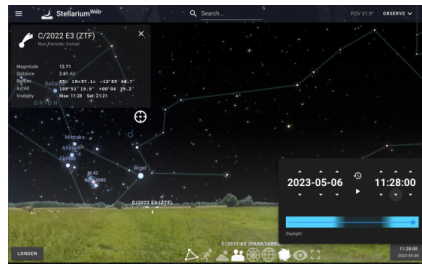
≡ Stellarium Web

Search...

FOV 31.9° OBSERVE

C/2022 E3 (ZTF)
Non-Periodic Comet

Magnitude 12.71
Distance 2.41 AU
Ra/Dec 05h 15m 37.1s +12°09' 08.8"
Az/Alt 109°53' 19.9" +06°06' 29.3"
Visibility Rise: 11:28 Set: 21:21

ORION

Mintaka
Alnilam
Alnitak

M 42

Rigel

C/2022 E3 (ZTF)

2023-05-06

11:28:00

Daylight

C/2017 K2 (PANSTARRS)

LONDEN

11:28:00
2023-05-06